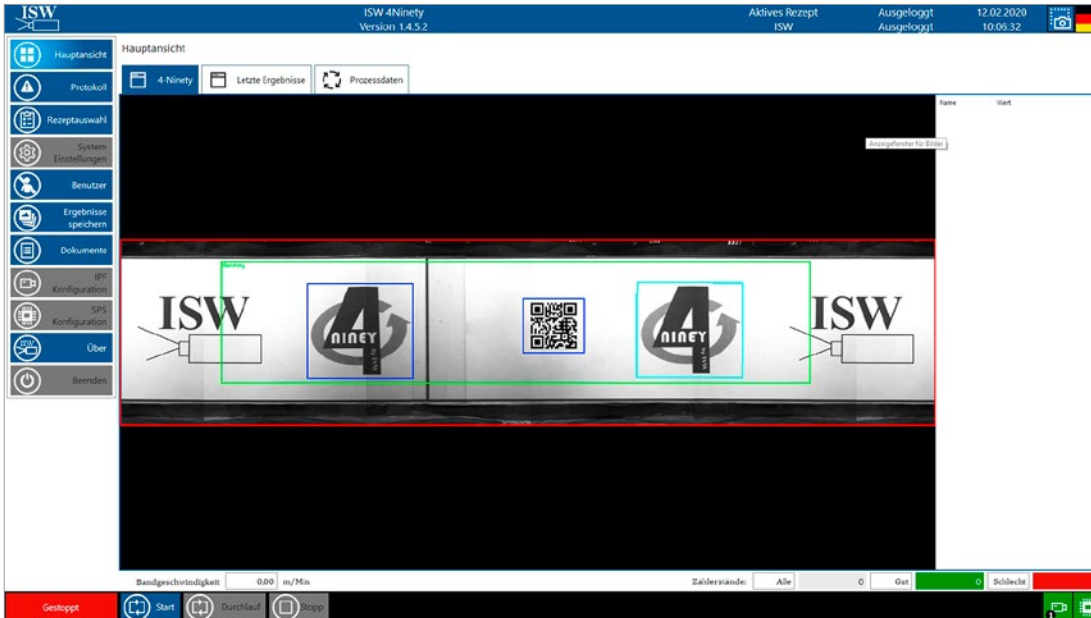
ISW

ISW 4Ninety
Version 1.4.5.2

Aktives Rezept
ISW

Ausgeloggt
Ausgeloggt

12.02.2020
10:06:32

Hauptansicht
Protokoll
Rezeptauswahl
System Einstellungen
Benutzer
Ergebnisse speichern
Dokumente
IPF Konfiguration
SPS Konfiguration
Über
Beenden

Hauptansicht

4-Ninety
Letzte Ergebnisse
Prozessdaten

Name
Wert

Anzeigefenster für Bilder

ISW
4 NINEY
4 NINEY
ISW

Bandgeschwindigkeit 0,00 m/Min

Zählerstände: Alle 0 Gut 0 Schlecht

Gestoppt
Start
Durchlauf
Stopp